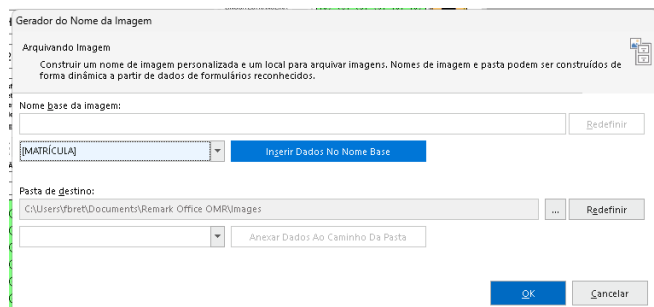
Gerador do Nome da Imagem

Arquivando Imagem

Construir um nome de imagem personalizada e um local para arquivar imagens. Nomes de imagem e pasta podem ser construídos de forma dinâmica a partir de dados de formulários reconhecidos.

Nome base da imagem:

Redefinir

[MATRÍCULA]

Inserir Dados No Nome Base

Pasta de destino:

C:\Users\fbret\Documents\Remark Office OMR\Images

...

Redefinir

Anexar Dados Ao Caminho Da Pasta

OK

Cancelar